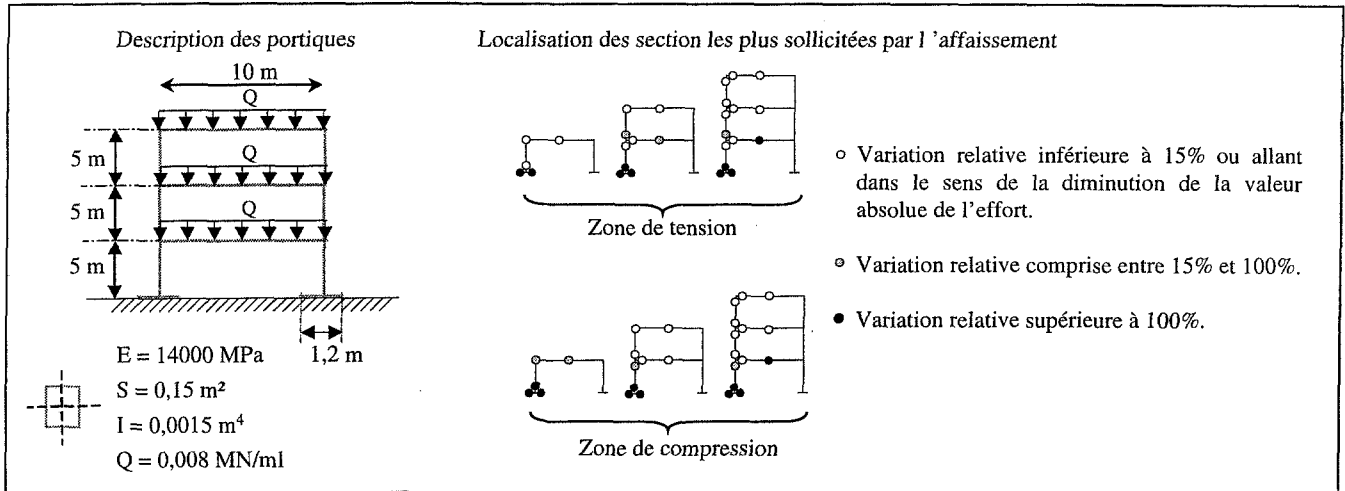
Description des portiques

10 m

Q

Q

Q

5 m

5 m

5 m

1,2 m

E = 14000 MPa

S = 0,15 m²

I = 0,0015 $m^4$

Q = 0,008 MN/ml

Localisation des section les plus sollicitées par l 'affaissement

Zone de tension

Zone de compression

○ Variation relative inférieure à 15% ou allant dans le sens de la diminution de la valeur absolue de l'effort.

◎ Variation relative comprise entre 15% et 100%.

● Variation relative supérieure à 100%.